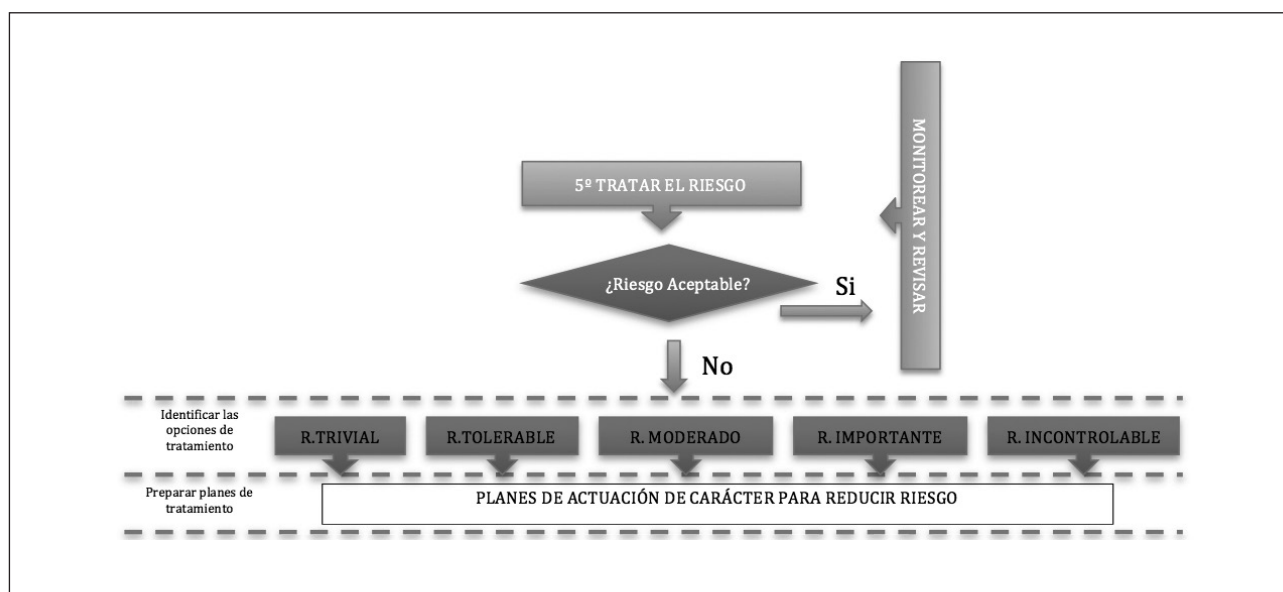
MONITOREAR Y REVISAR

5º TRATAR EL RIESGO

¿Riesgo Aceptable?

Si

No

Identificar las opciones de tratamiento

R.TRIVIAL

R.TOLERABLE

R. MODERADO

R. IMPORTANTE

R. INCONTROLABLE

Preparar planes de tratamiento

PLANES DE ACTUACIÓN DE CARÁCTER PARA REDUCIR RIESGO